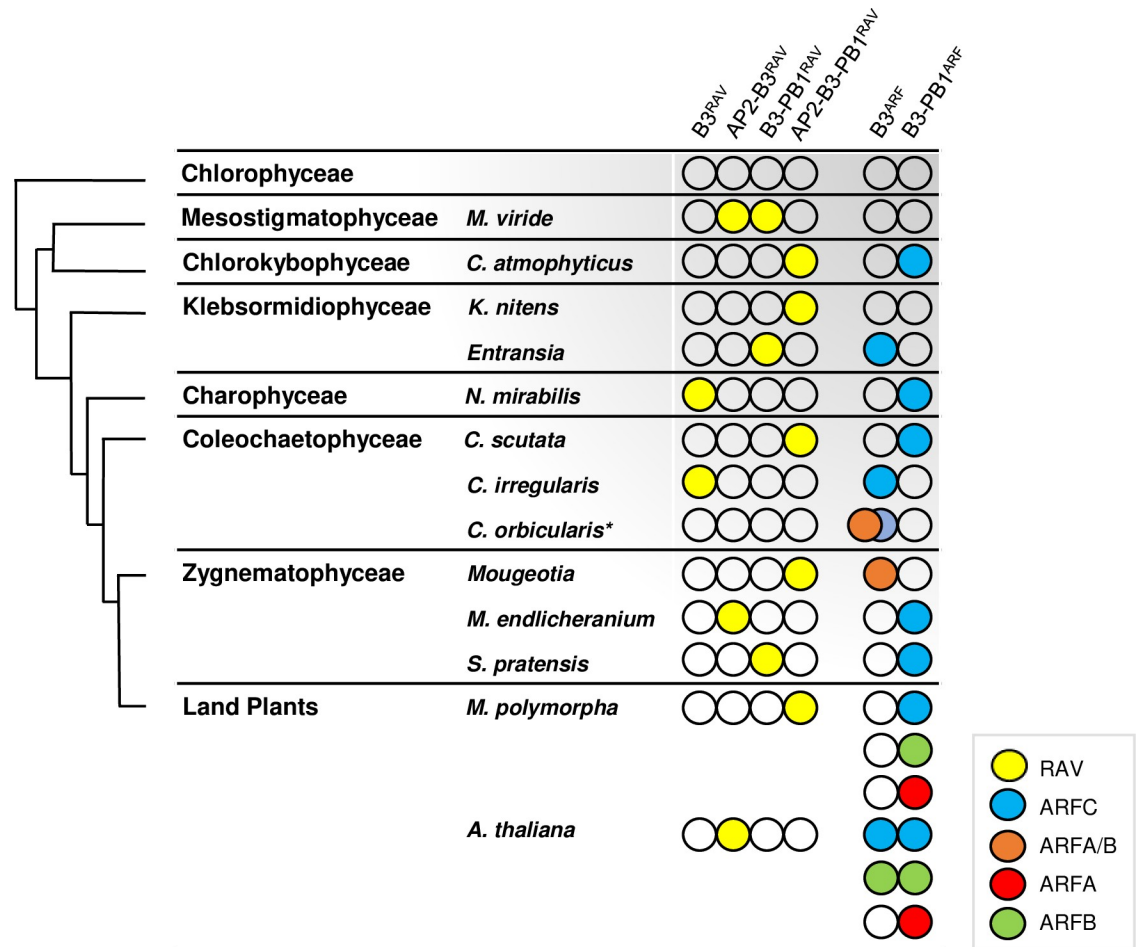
$B3^{RAV}$ $AP2\text{-}B3^{RAV}$ $B3\text{-}PB1^{RAV}$ $AP2\text{-}B3\text{-}PB1^{RAV}$ $B3^{ARF}$ $B3\text{-}PB1^{ARF}$

Chlorophyceae

Mesostigmatophyceae *M. viride*

Chlorokybophyceae *C. atmophyticus*

Klebsormidiophyceae *K. nitens*

*Entransia*

Charophyceae *N. mirabilis*

Coleochaetophyceae *C. scutata*

*C. irregularis*

*C. orbicularis**

Zygnematophyceae *Mougeotia*

*M. endlicheranium*

*S. pratensis*

Land Plants *M. polymorpha*

*A. thaliana*

RAV
ARFC
ARFA/B
ARFA
ARFB